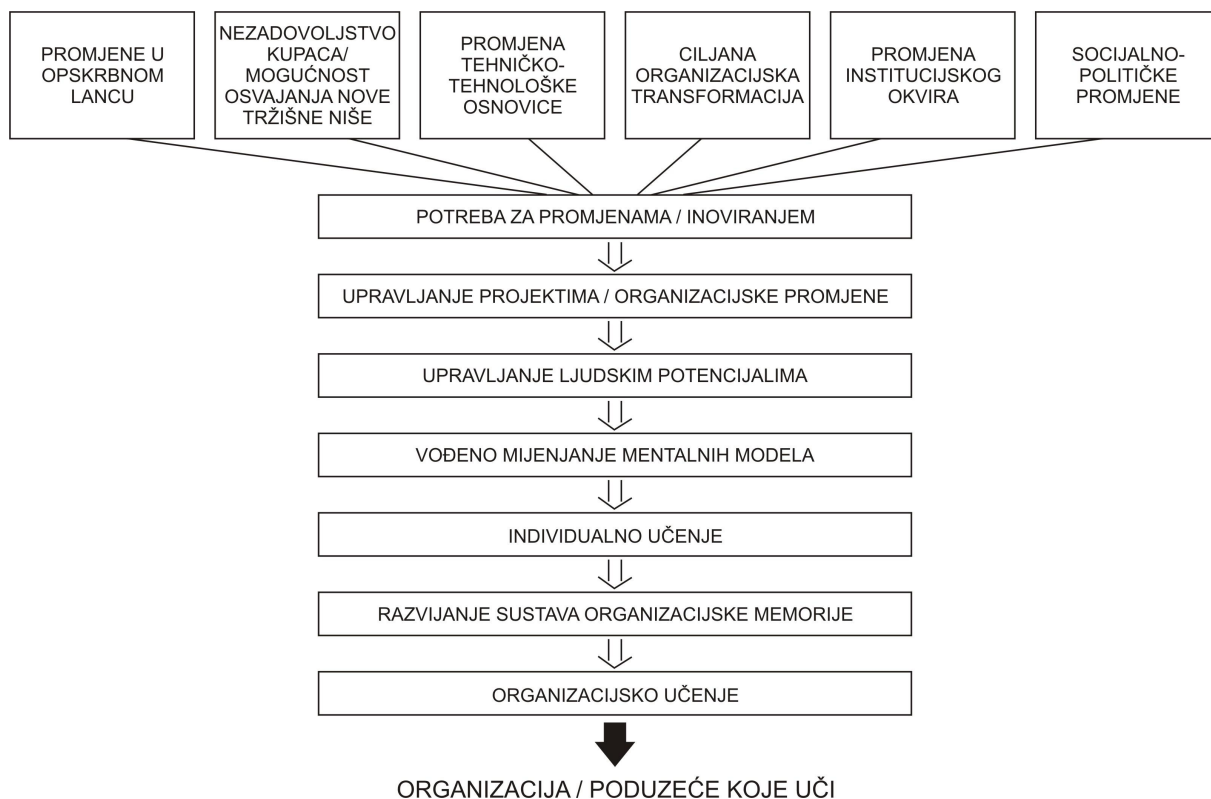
PROMJENE U OPSKRBNOM LANCU

NEZADOVOLJSTVO KUPACA/ MOGUĆNOST OSVAJANJA NOVE TRŽIŠNE NIŠE

PROMJENA TEHNIČKO-TEHNOLOŠKE OSNOVICE

CILJANA ORGANIZACIJSKA TRANSFORMACIJA

PROMJENA INSTITUCIJSKOG OKVIRA

SOCIJALNO-POLITIČKE PROMJENE

POTREBA ZA PROMJENAMA / INOVIRANJEM

UPRAVLJANJE PROJEKTIMA / ORGANIZACIJSKE PROMJENE

UPRAVLJANJE LJUDSKIM POTENCIJALIMA

VOĐENO MIJENJANJE MENTALNIH MODELA

INDIVIDUALNO UČENJE

RAZVIJANJE SUSTAVA ORGANIZACIJSKE MEMORIJE

ORGANIZACIJSKO UČENJE

ORGANIZACIJA / PODUZEĆE KOJE UČI